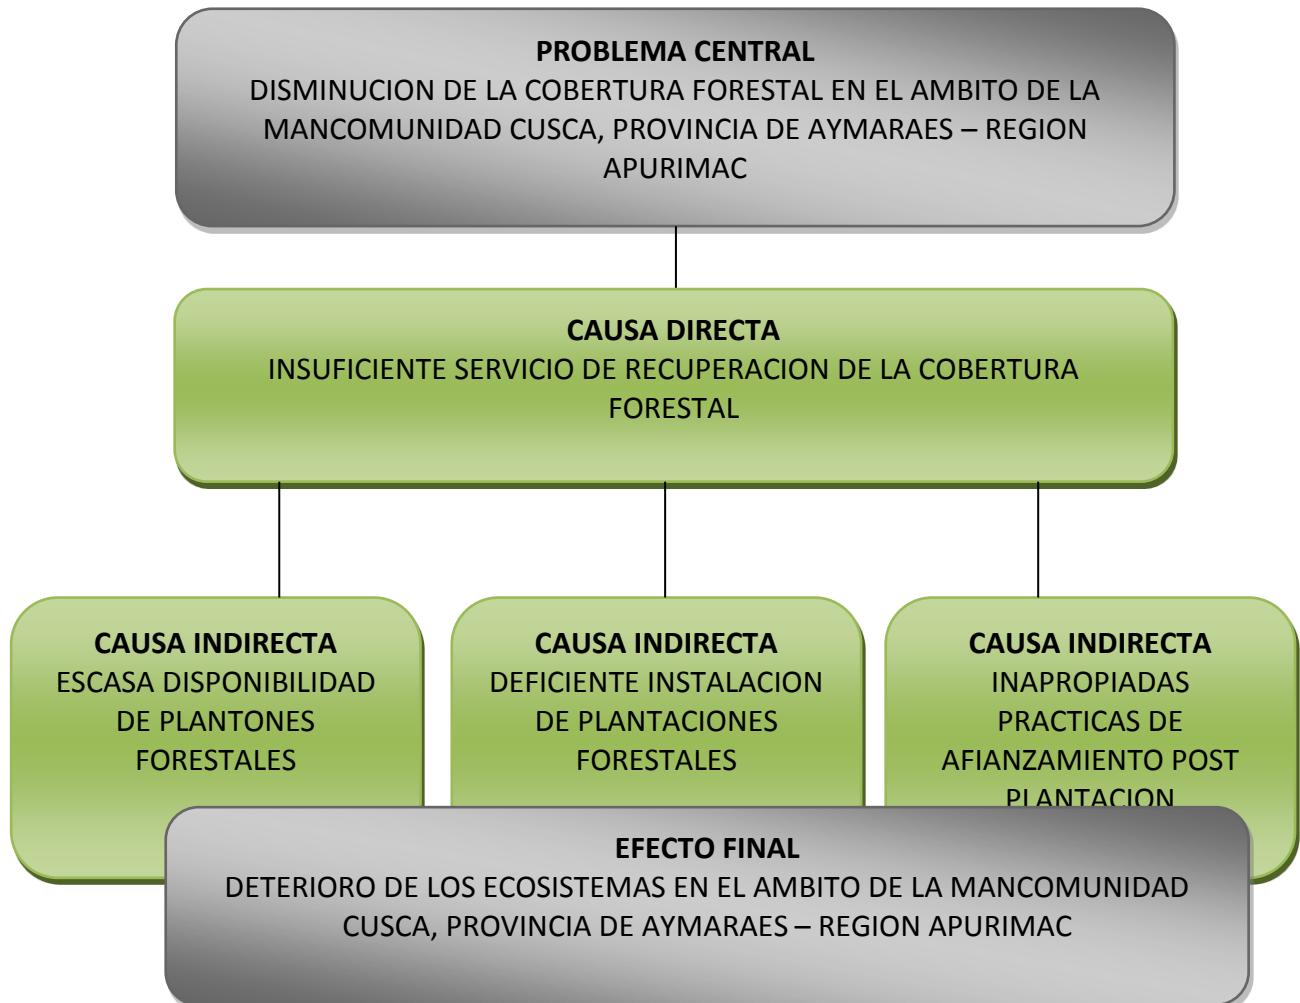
PROBLEMA CENTRAL
DISMINUCION DE LA COBERTURA FORESTAL EN EL AMBITO DE LA MANCOMUNIDAD CUSCA, PROVINCIA DE AYMARAES – REGION APURIMAC

CAUSA DIRECTA
INSUFICIENTE SERVICIO DE RECUPERACION DE LA COBERTURA FORESTAL

CAUSA INDIRECTA
ESCASA DISPONIBILIDAD DE PLANTONES FORESTALES

CAUSA INDIRECTA
DEFICIENTE INSTALACION DE PLANTACIONES FORESTALES

CAUSA INDIRECTA
INAPROPIADAS PRACTICAS DE AFIANZAMIENTO POST PLANTACION

EFECTO FINAL
DETERIORO DE LOS ECOSISTEMAS EN EL AMBITO DE LA MANCOMUNIDAD CUSCA, PROVINCIA DE AYMARAES – REGION APURIMAC